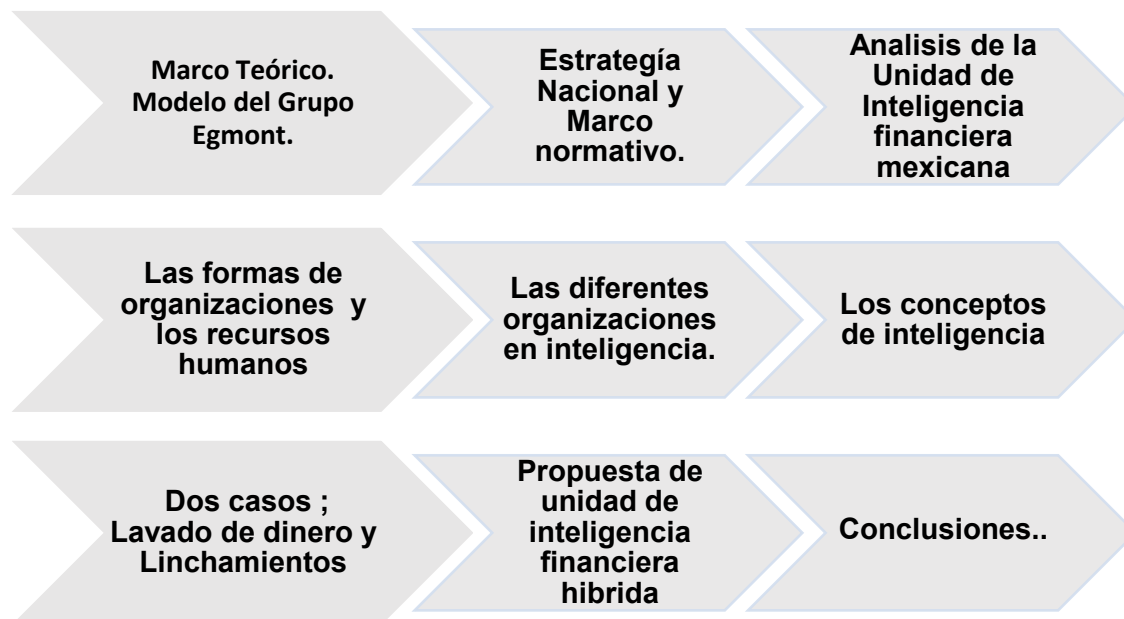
Marco Teórico. Modelo del Grupo Egmont.

Estrategía Nacional y Marco normativo.

Analisis de la Unidad de Inteligencia financiera mexicana

Las formas de organizaciones y los recursos humanos

Las diferentes organizaciones en inteligencia.

Los conceptos de inteligencia

Dos casos ; Lavado de dinero y Linchamientos

Propuesta de unidad de inteligencia financiera hibrida

Conclusiones..